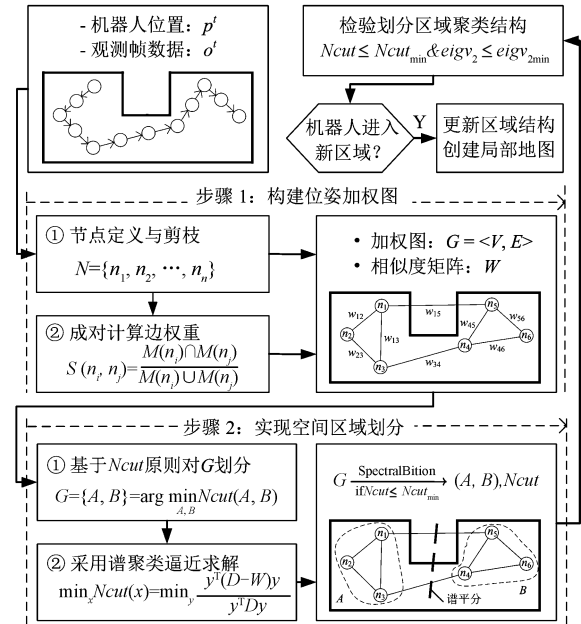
- 机器人位置：$p^t$
- 观测帧数据：$o^t$

检验划分区域聚类结构
$Ncut \leq Ncut_{\min} \& eigv_2 \leq eigv_{2\min}$

机器人进入新区域？

Y

更新区域结构
创建局部地图

步骤 1：构建位姿加权图

① 节点定义与剪枝
$N=\{n_1, n_2, \cdots, n_n\}$

• 加权图：$G=<V, E>$
• 相似度矩阵：$W$

$n_1$ $n_2$ $n_3$ $n_4$ $n_5$ $n_6$ $w_{12}$ $w_{13}$ $w_{15}$ $w_{23}$ $w_{34}$ $w_{45}$ $w_{46}$ $w_{56}$

② 成对计算边权重
$S(n_i, n_j)=\frac{M(n_i)\cap M(n_j)}{M(n_i)\cup M(n_j)}$

步骤 2：实现空间区域划分

① 基于$Ncut$原则对$G$划分
$G=\{A, B\}=\arg\min_{A,B} Ncut(A, B)$

$G \xrightarrow[\text{if} Ncut \leq Ncut_{\min}]{\text{SpectralBition}} (A, B), Ncut$

② 采用谱聚类逼近求解
$\min_x Ncut(x)=\min_y \frac{y^T(D-W)y}{y^T Dy}$

$n_1$ $n_2$ $n_3$ $n_4$ $n_5$ $n_6$ $A$ $B$ 谱平分